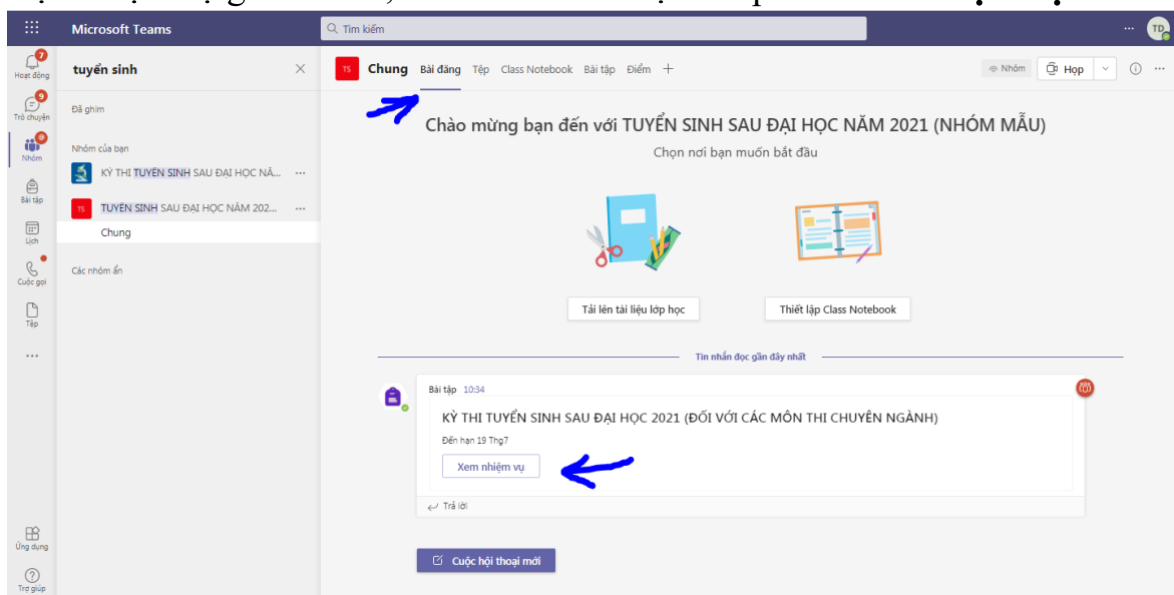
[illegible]

Microsoft Teams

Tìm kiếm

TD

7
Hoạt động

9
Trò chuyện

9
Nhóm

Bài tập

Lịch

Cuộc gọi

Tệp

...

Ứng dụng

Trợ giúp

tuyển sinh

Đã ghim

Nhóm của bạn

KỲ THI TUYỂN SINH SAU ĐẠI HỌC NĂ...

TS TUYỂN SINH SAU ĐẠI HỌC NĂM 202...

Chung

Các nhóm ẩn

TS Chung Bài đăng Tệp Class Notebook Bài tập Điểm +

Nhóm Họp

Chào mừng bạn đến với TUYỂN SINH SAU ĐẠI HỌC NĂM 2021 (NHÓM MẪU)

Chọn nơi bạn muốn bắt đầu

Tải lên tài liệu lớp học

Thiết lập Class Notebook

Tin nhắn đọc gần đây nhất

Bài tập 10:34

KỲ THI TUYỂN SINH SAU ĐẠI HỌC 2021 (ĐỐI VỚI CÁC MÔN THI CHUYÊN NGÀNH)

Đến hạn 19 Thg7

Xem nhiệm vụ

Trả lời

Cuộc hội thoại mới